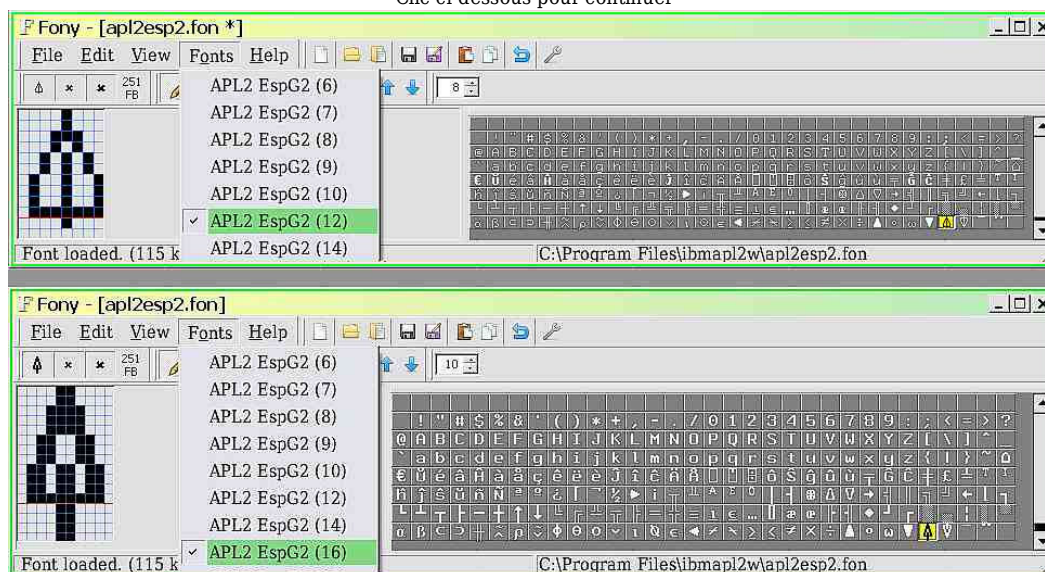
Clic el dessous pour continuer

Fony - [apl2esp2.fon *]

File Edit View Fonts Help

251 FB

8

APL2 EspG2 (6)
APL2 EspG2 (7)
APL2 EspG2 (8)
APL2 EspG2 (9)
APL2 EspG2 (10)
✓ APL2 EspG2 (12)
APL2 EspG2 (14)

Font loaded. (115 k

C:\Program Files\ibmapl2w\apl2esp2.fon

Fony - [apl2esp2.fon]

File Edit View Fonts Help

251 FB

10

APL2 EspG2 (6)
APL2 EspG2 (7)
APL2 EspG2 (8)
APL2 EspG2 (9)
APL2 EspG2 (10)
APL2 EspG2 (12)
APL2 EspG2 (14)
✓ APL2 EspG2 (16)

! " # $ % & ' ( ) * + , - . / 0 1 2 3 4 5 6 7 8 9 : ; < = > ?
@ A B C D E F G H I J K L M N O P Q R S T U V W X Y Z [ \ ] ^ _
` a b c d e f g h i j k l m n o p q r s t u v w x y z { | } ~

Font loaded. (115 k

C:\Program Files\ibmapl2w\apl2esp2.fon